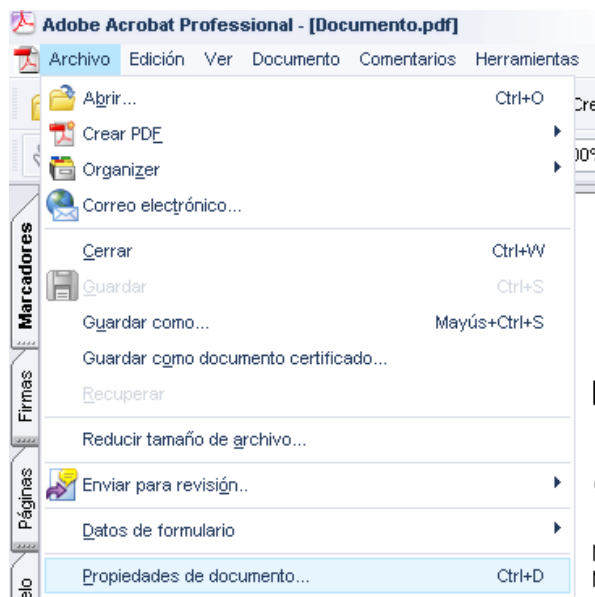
Adobe Acrobat Professional - [Documento.pdf]

Archivo Edición Ver Documento Comentarios Herramientas

Abrir... Ctrl+O
Crear PDF
Organizer
Correo electrónico...
Cerrar Ctrl+W
Guardar Ctrl+S
Guardar como... Mayús+Ctrl+S
Guardar como documento certificado...
Recuperar
Reducir tamaño de archivo...
Enviar para revisión..
Datos de formulario
Propiedades de documento... Ctrl+D

Marcadores
Firmas
Páginas
elo

Cre
00%